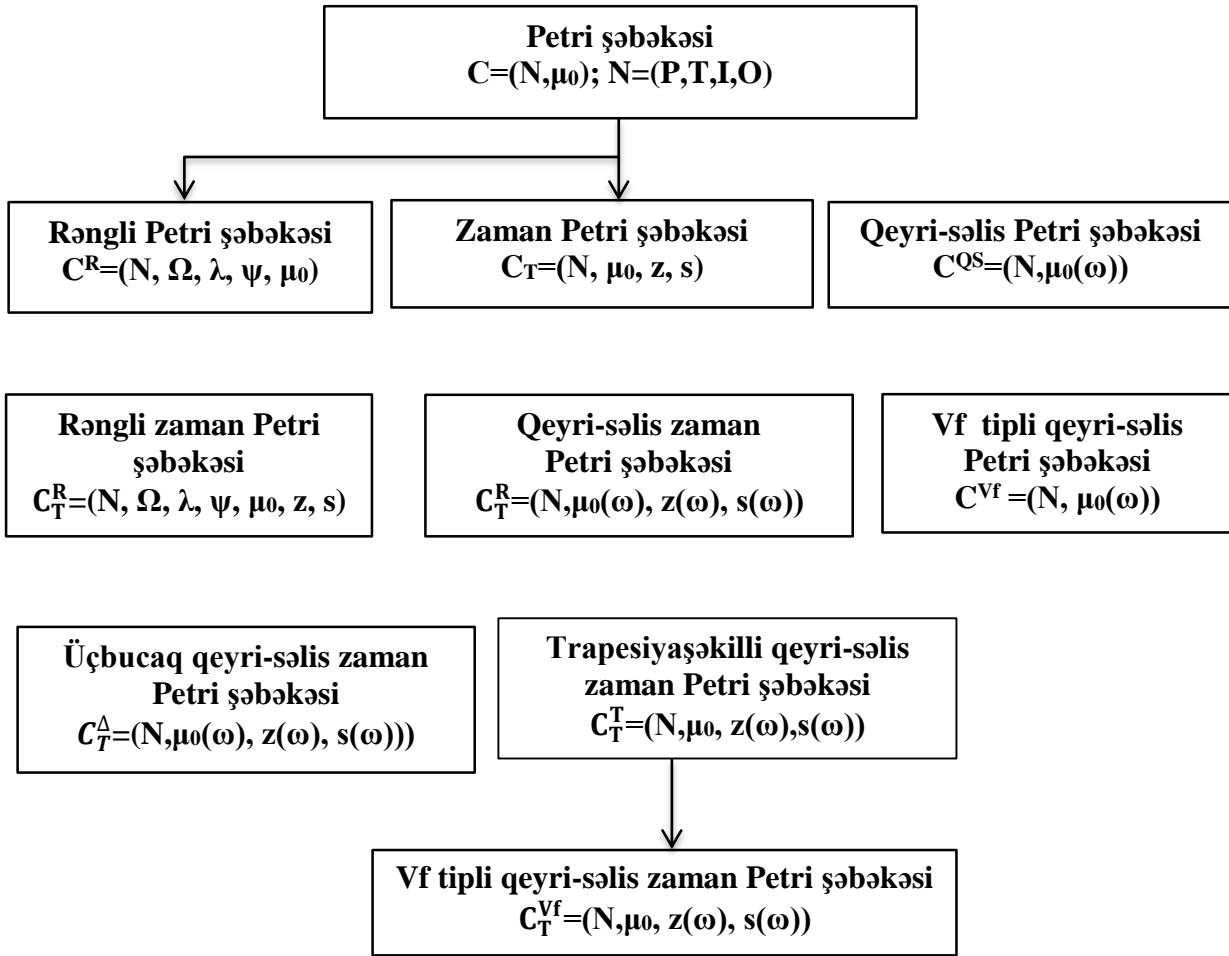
Petri şəbəkəsi
$C=(N,\mu_0)$; $N=(P,T,I,O)$

Rəngli Petri şəbəkəsi
$C^R=(N, \Omega, \lambda, \psi, \mu_0)$

Zaman Petri şəbəkəsi
$C_T=(N, \mu_0, z, s)$

Qeyri-səlis Petri şəbəkəsi
$C^{QS}=(N,\mu_0(\omega))$

Rəngli zaman Petri şəbəkəsi
$C_T^R=(N, \Omega, \lambda, \psi, \mu_0, z, s)$

Qeyri-səlis zaman Petri şəbəkəsi
$C_T^R=(N,\mu_0(\omega), z(\omega), s(\omega))$

Vf tipli qeyri-səlis Petri şəbəkəsi
$C^{Vf}=(N, \mu_0(\omega))$

Üçbucaq qeyri-səlis zaman Petri şəbəkəsi
$C_T^{\Delta}=(N,\mu_0(\omega), z(\omega), s(\omega)))$

Trapesiyaşəkilli qeyri-səlis zaman Petri şəbəkəsi
$C_T^T=(N,\mu_0, z(\omega),s(\omega))$

Vf tipli qeyri-səlis zaman Petri şəbəkəsi
$C_T^{Vf}=(N,\mu_0, z(\omega), s(\omega))$